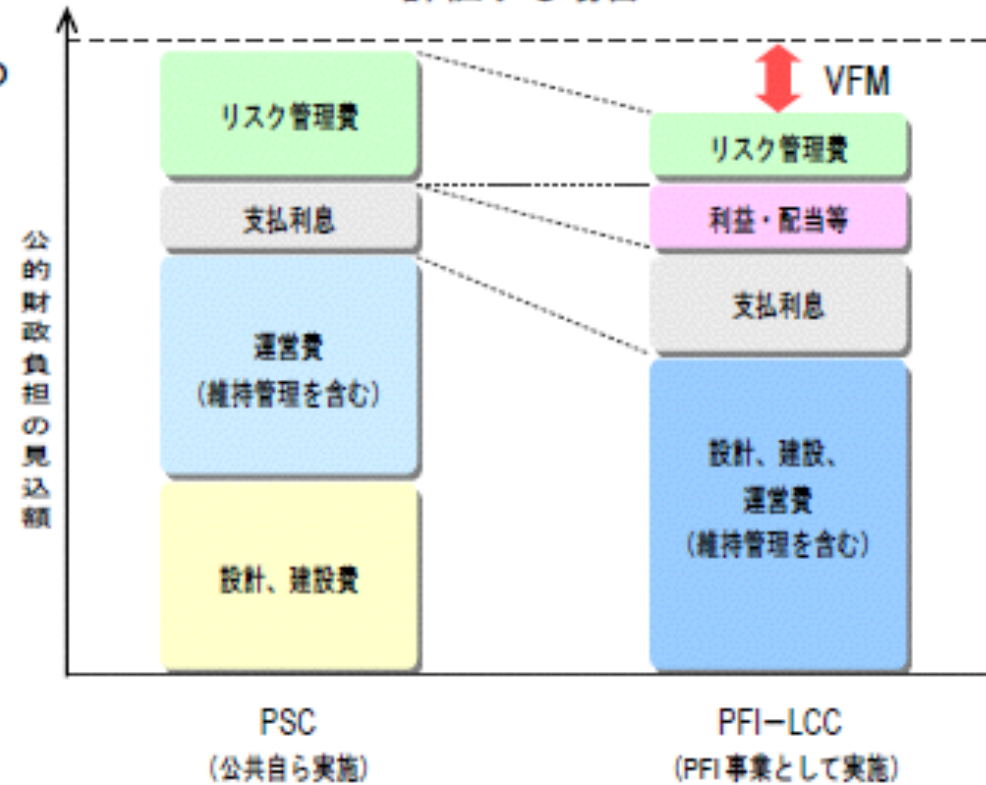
VFM

公的財政負担の見込額

リスク管理費

支払利息

運営費
（維持管理を含む）

設計、建設費

リスク管理費

利益・配当等

支払利息

設計、建設、
運営費
（維持管理を含む）

PSC
（公共自ら実施）

PFI−LCC
（PFI事業として実施）